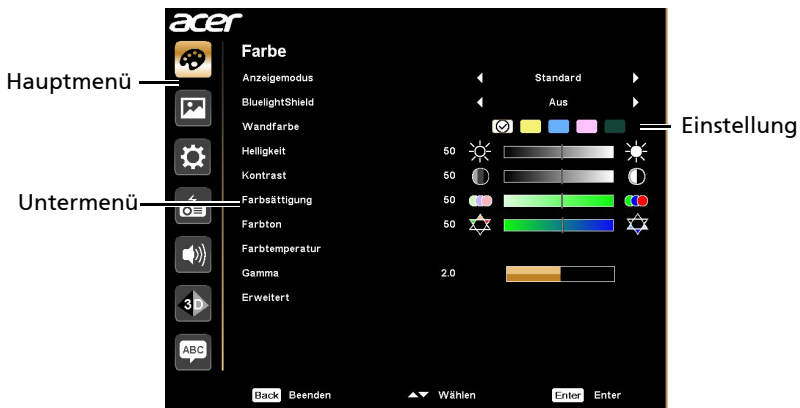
acer

Hauptmenü

Untermenü

Farbe

Anzeigemodus Standard

BluelightShield Aus

Wandfarbe

Einstellung

Helligkeit 50

Kontrast 50

Farbsättigung 50

Farbton 50

Farbtemperatur

Gamma 2.0

Erweitert

3D

ABC

Back Beenden Wählen Enter Enter